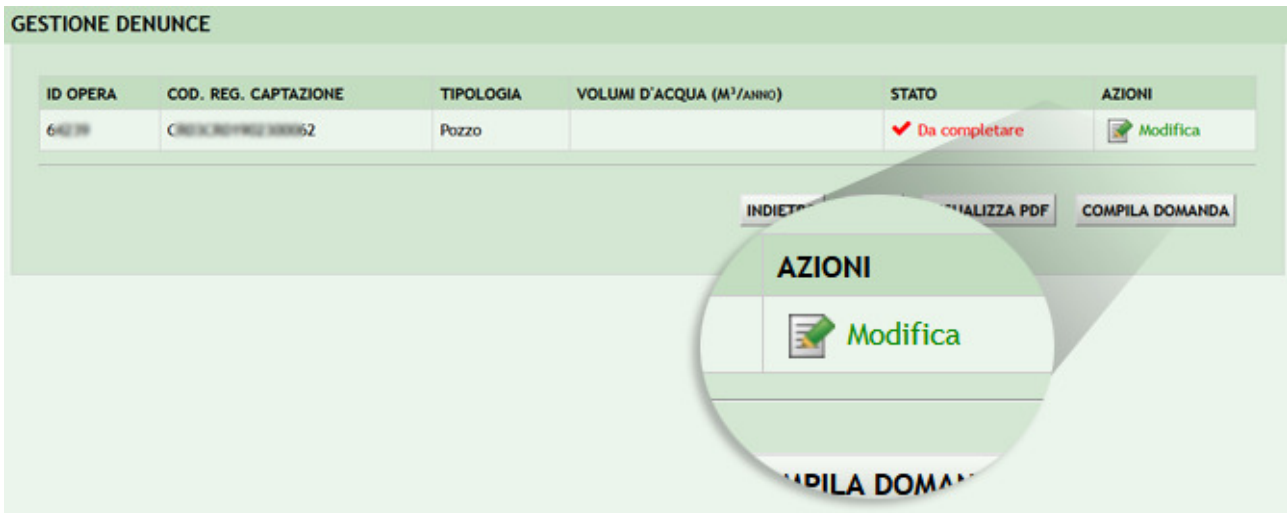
GESTIONE DENUNCE

| ID OPERA | COD. REG. CAPTAZIONE | TIPOLOGIA | VOLUMI D'ACQUA ($M^3$/ANNO) | STATO | AZIONI |
|---|---|---|---|---|---|
| 6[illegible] | C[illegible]62 | Pozzo | | Da completare | Modifica |

INDIET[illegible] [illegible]ALIZZA PDF COMPILA DOMANDA

AZIONI

Modifica

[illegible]PILA DOMA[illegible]